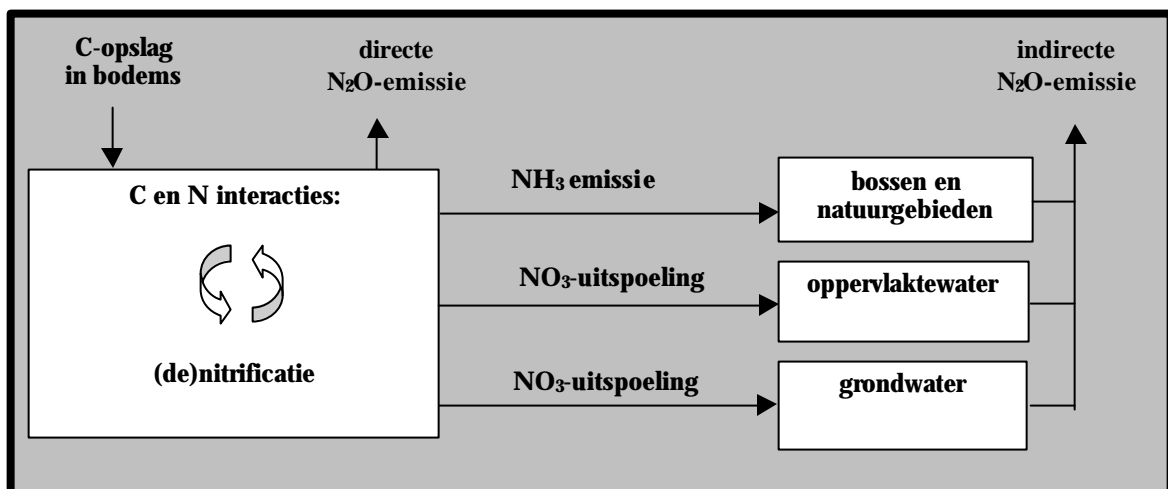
C-opslag in bodems

directe $N_2O$-emissie

indirecte $N_2O$-emissie

C en N interacties:

(de)nitrificatie

$NH_3$ emissie

$NO_3$-uitspoeling

$NO_3$-uitspoeling

bossen en natuurgebieden

oppervlaktewater

grondwater